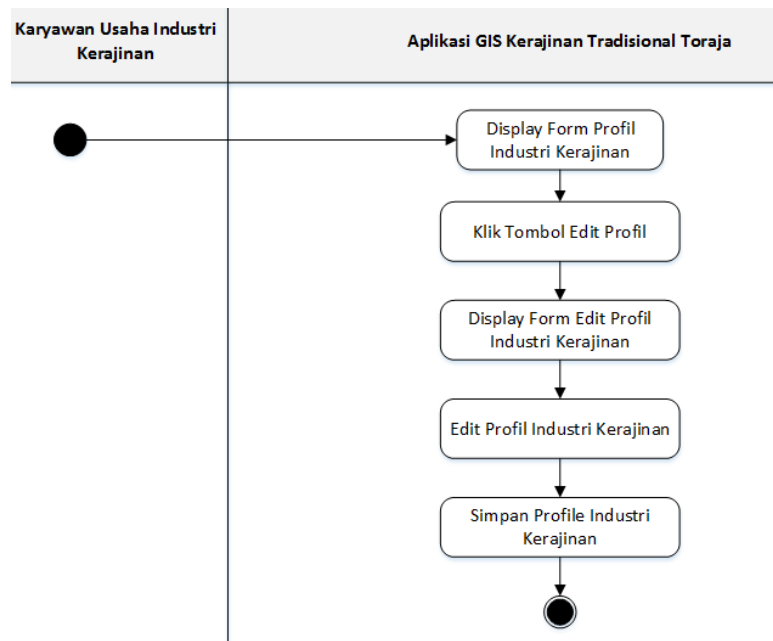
Karyawan Usaha Industri Kerajinan

Aplikasi GIS Kerajinan Tradisional Toraja

Display Form Profil Industri Kerajinan

Klik Tombol Edit Profil

Display Form Edit Profil Industri Kerajinan

Edit Profil Industri Kerajinan

Simpan Profile Industri Kerajinan